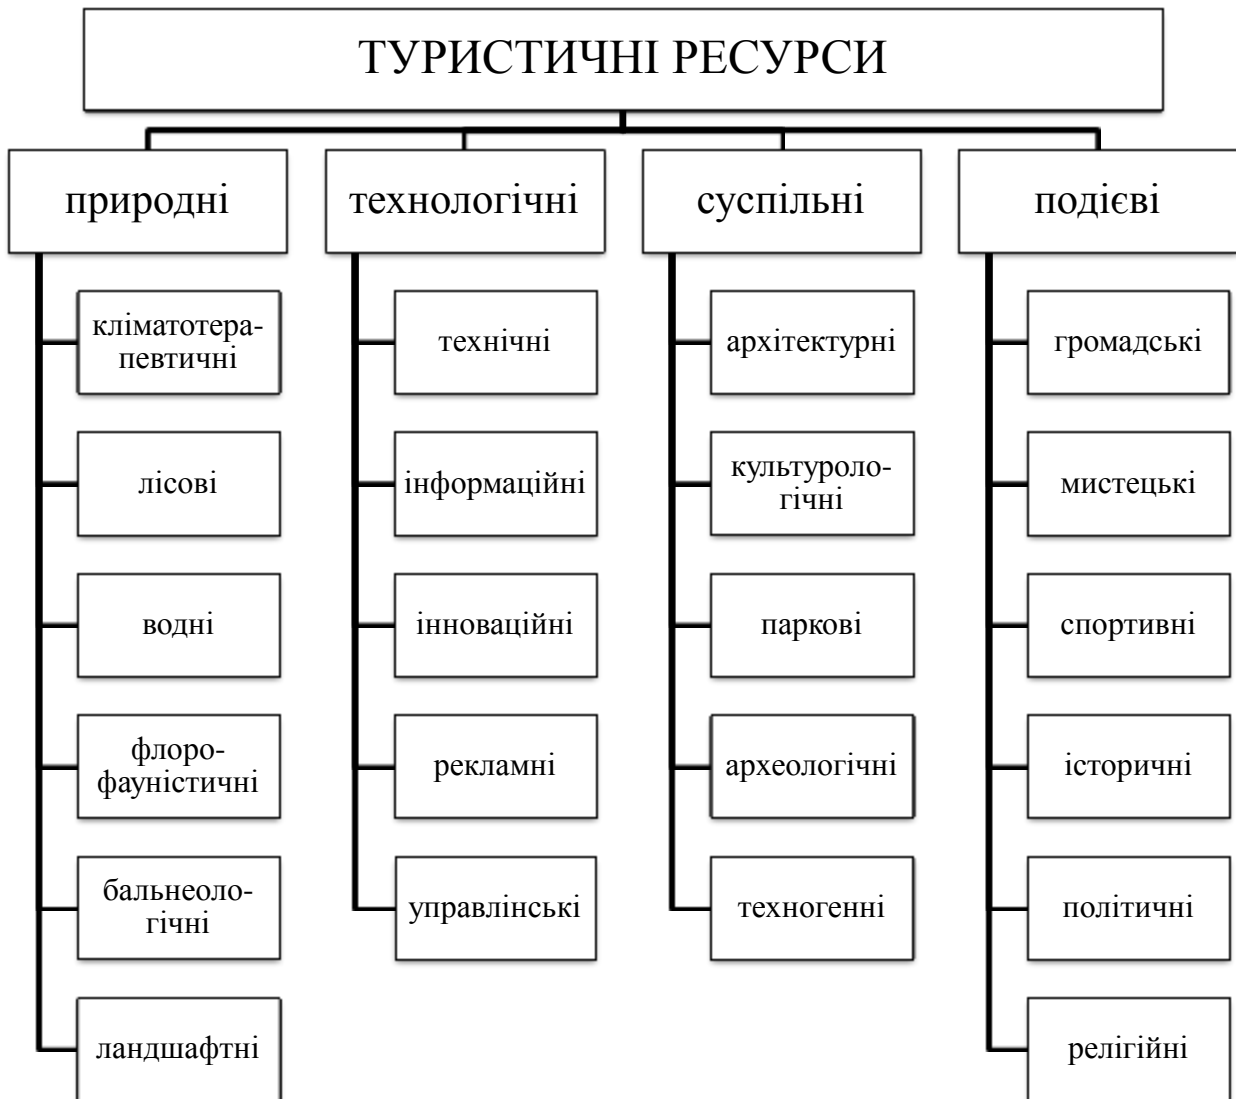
ТУРИСТИЧНІ РЕСУРСИ

природні

кліматотерапевтичні

лісові

водні

флорофауністичні

бальнеологічні

ландшафтні

технологічні

технічні

інформаційні

інноваційні

рекламні

управлінські

суспільні

архітектурні

культурологічні

паркові

археологічні

техногенні

подієві

громадські

мистецькі

спортивні

історичні

політичні

релігійні